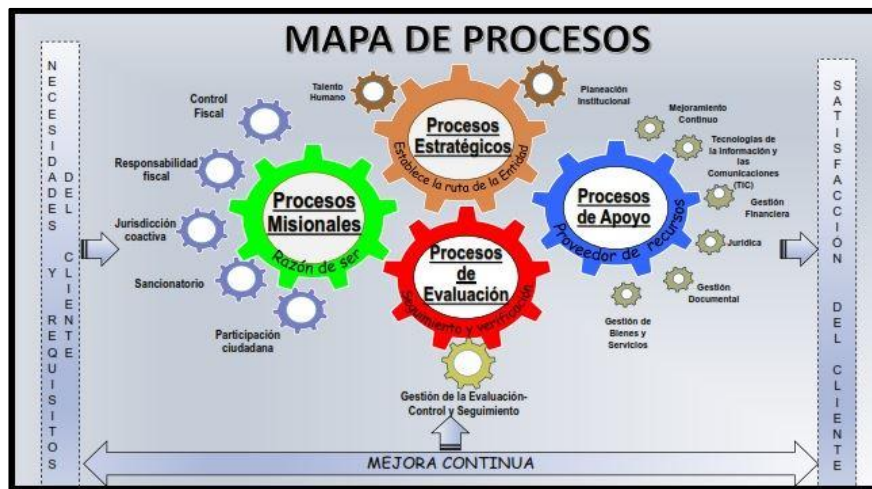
MAPA DE PROCESOS

NECESIDADES Y REQUISITOS DEL CLIENTE

Control Fiscal

Responsabilidad fiscal

Jurisdicción coactiva

Sancionatorio

Participación ciudadana

Procesos Misionales
Razón de ser

Talento Humano

Planeación Institucional

Procesos Estratégicos
Establece la ruta de la Entidad

Procesos de Evaluación
Seguimiento y verificación

Gestión de la Evaluación-Control y Seguimiento

Mejoramiento Continuo

Tecnologías de la Información y las Comunicaciones (TIC)

Gestión Financiera

Jurídica

Gestión Documental

Gestión de Bienes y Servicios

Procesos de Apoyo
Proveedor de recursos

SATISFACCIÓN DEL CLIENTE

MEJORA CONTINUA